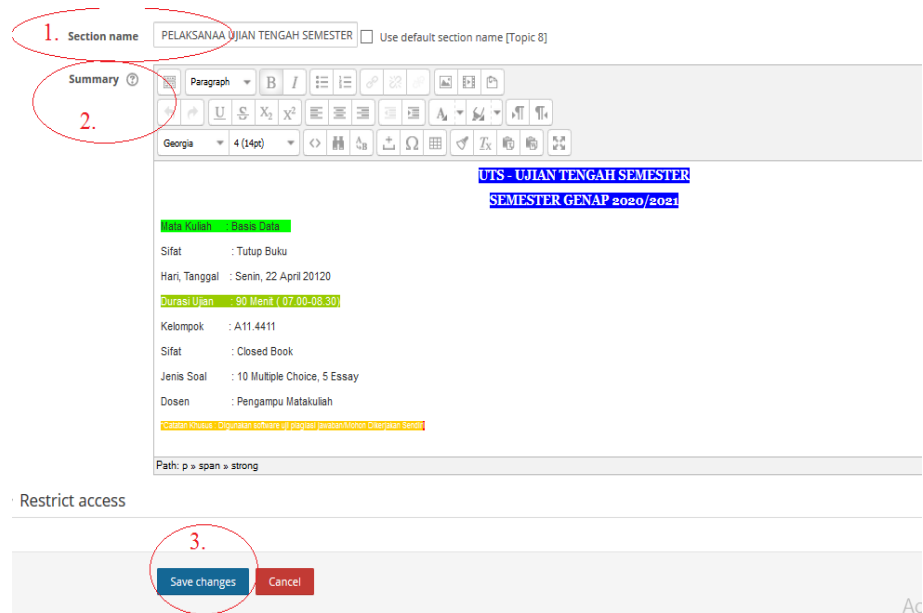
1. Section name
PELAKSANAA UJIAN TENGAH SEMESTER
Use default section name [Topic 8]

Summary

2.

Paragraph

Georgia
4 (14pt)

UTS - UJIAN TENGAH SEMESTER

SEMESTER GENAP 2020/2021

Mata Kuliah : Basis Data

Sifat : Tutup Buku

Hari, Tanggal : Senin, 22 April 20120

Durasi Ujian : 90 Menit ( 07.00-08.30)

Kelompok : A11.4411

Sifat : Closed Book

Jenis Soal : 10 Multiple Choice, 5 Essay

Dosen : Pengampu Matakuliah

*Catatan Khusus : Digunakan software uji plagiasi jawaban/Mohon Dikerjakan Sendiri

Path: p » span » strong

Restrict access

3.

Save changes
Cancel